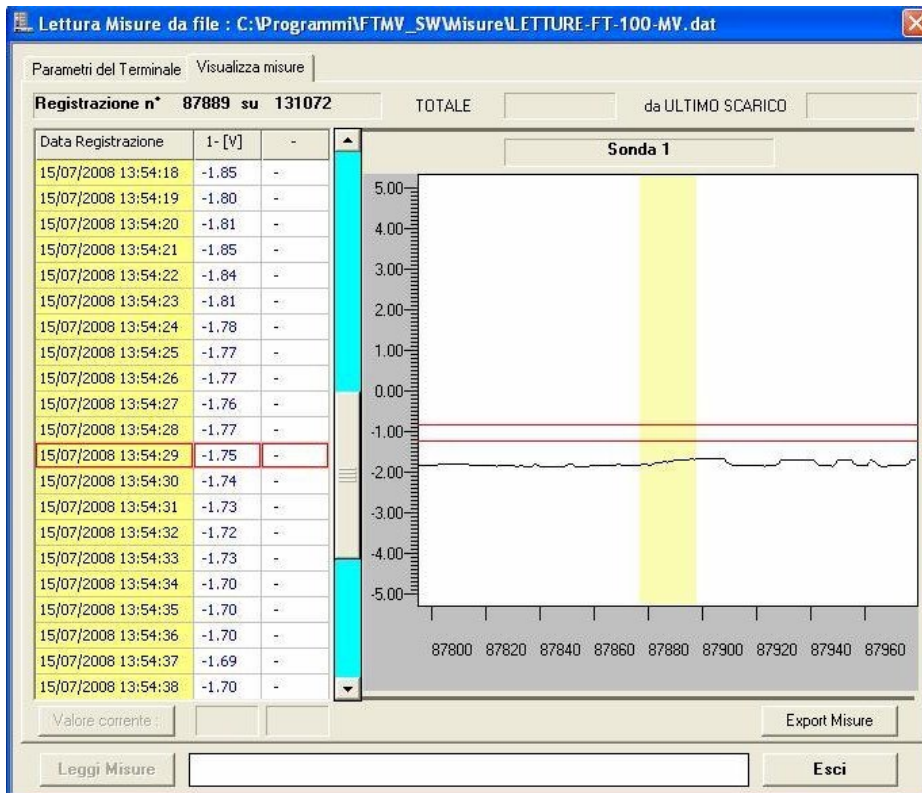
Lettura Misure da file : C:\Programmi\FTMV_SW\Misure\LETTURE-FT-100-MV.dat

Parametri del Terminale | Visualizza misure

Registrazione n° 87889 su 131072 | TOTALE | da ULTIMO SCARICO

| Data Registrazione | 1- [V] | - |
|---|---|---|
| 15/07/2008 13:54:18 | -1.85 | - |
| 15/07/2008 13:54:19 | -1.80 | - |
| 15/07/2008 13:54:20 | -1.81 | - |
| 15/07/2008 13:54:21 | -1.85 | - |
| 15/07/2008 13:54:22 | -1.84 | - |
| 15/07/2008 13:54:23 | -1.81 | - |
| 15/07/2008 13:54:24 | -1.78 | - |
| 15/07/2008 13:54:25 | -1.77 | - |
| 15/07/2008 13:54:26 | -1.77 | - |
| 15/07/2008 13:54:27 | -1.76 | - |
| 15/07/2008 13:54:28 | -1.77 | - |
| 15/07/2008 13:54:29 | -1.75 | - |
| 15/07/2008 13:54:30 | -1.74 | - |
| 15/07/2008 13:54:31 | -1.73 | - |
| 15/07/2008 13:54:32 | -1.72 | - |
| 15/07/2008 13:54:33 | -1.73 | - |
| 15/07/2008 13:54:34 | -1.70 | - |
| 15/07/2008 13:54:35 | -1.70 | - |
| 15/07/2008 13:54:36 | -1.70 | - |
| 15/07/2008 13:54:37 | -1.69 | - |
| 15/07/2008 13:54:38 | -1.70 | - |

Sonda 1

5.00
4.00
3.00
2.00
1.00
0.00
-1.00
-2.00
-3.00
-4.00
-5.00

87800 87820 87840 87860 87880 87900 87920 87940 87960

Valore corrente :

Export Misure

Leggi Misure

Esci